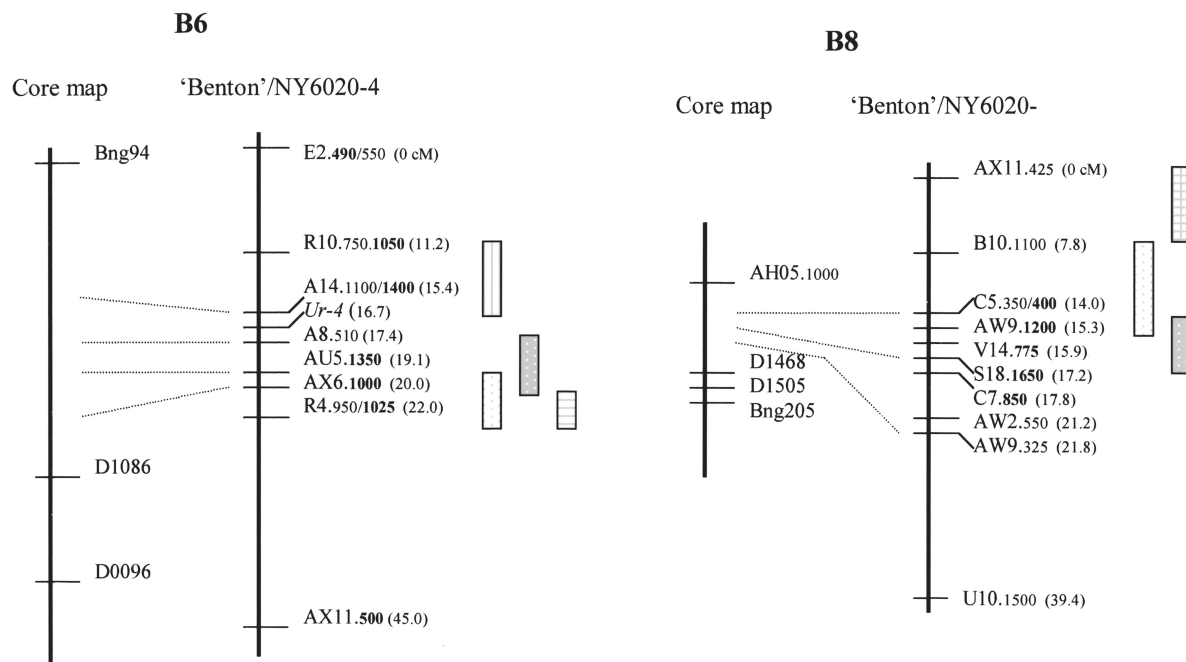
B6

Core map

'Benton'/NY6020-4

Bng94

D1086

D0096

E2.490/550 (0 cM)

R10.750.1050 (11.2)

A14.1100/1400 (15.4)

Ur-4 (16.7)

A8.510 (17.4)

AU5.1350 (19.1)

AX6.1000 (20.0)

R4.950/1025 (22.0)

AX11.500 (45.0)

B8

Core map

'Benton'/NY6020-

AH05.1000

D1468

D1505

Bng205

AX11.425 (0 cM)

B10.1100 (7.8)

C5.350/400 (14.0)

AW9.1200 (15.3)

V14.775 (15.9)

S18.1650 (17.2)

C7.850 (17.8)

AW2.550 (21.2)

AW9.325 (21.8)

U10.1500 (39.4)